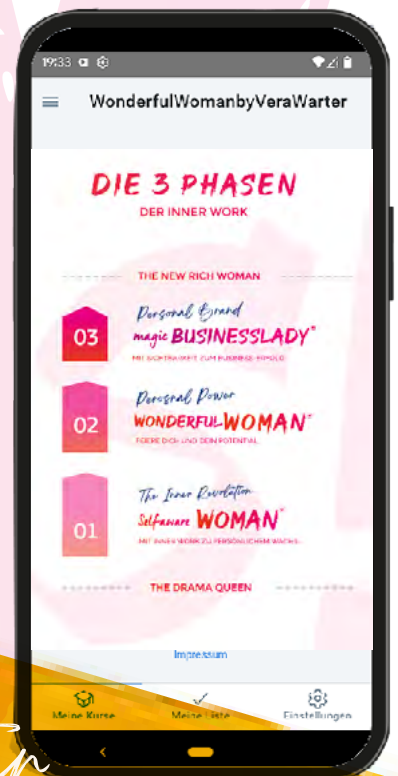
19:33

WonderfulWomanbyVeraWarter

DIE 3 PHASEN
DER INNER WORK

THE NEW RICH WOMAN

03
Personal Brand
magic BUSINESSLADY®
MIT SICHTBARKEIT ZUM BUSINESS-ERFOLG

02
Personal Power
WONDERFULWOMAN®
FEIERE DICH UND DEIN POTENTIAL

01
The Inner Revolution
Selfaware WOMAN®
MIT INNER WORK ZU PERSÖNLICHEM WACHS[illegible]

THE DRAMA QUEEN

Impressum

Meine Kurse
Meine Liste
Einstellungen